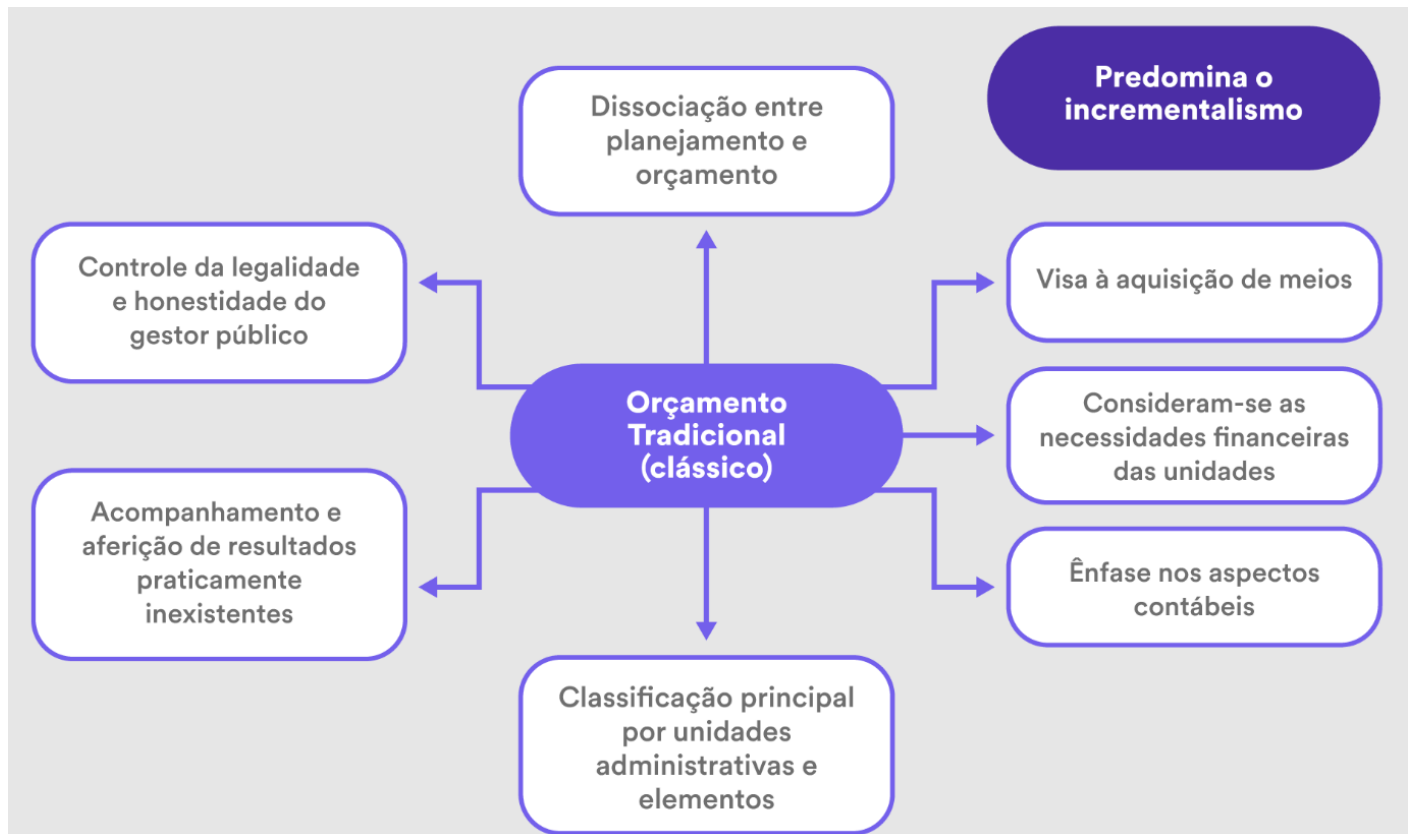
Predomina o incrementalismo

Dissociação entre planejamento e orçamento

Controle da legalidade e honestidade do gestor público

Orçamento Tradicional (clássico)

Visa à aquisição de meios

Consideram-se as necessidades financeiras das unidades

Acompanhamento e aferição de resultados praticamente inexistentes

Ênfase nos aspectos contábeis

Classificação principal por unidades administrativas e elementos